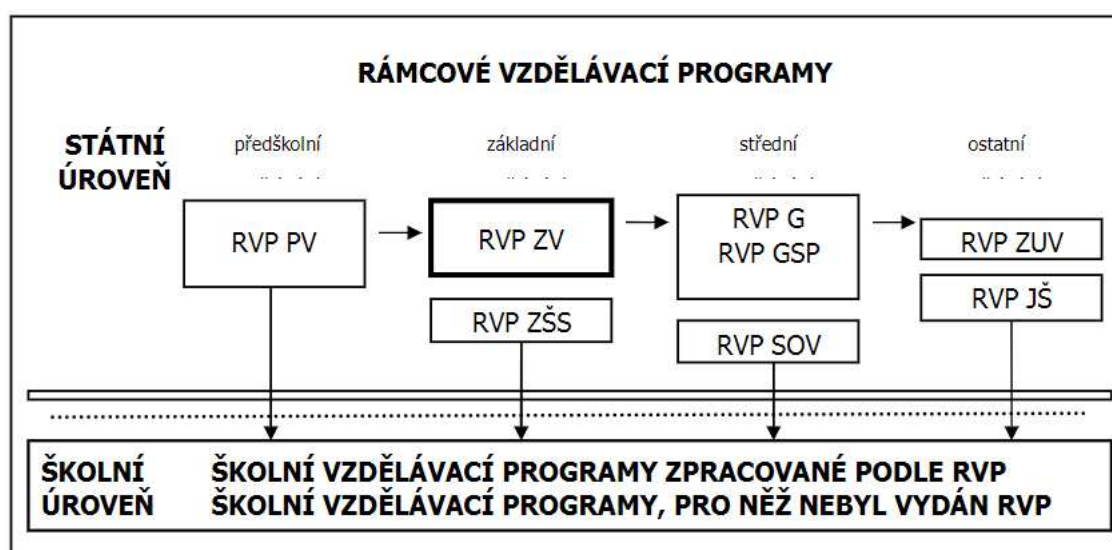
RÁMCOVÉ VZDĚLÁVACÍ PROGRAMY

STÁTNÍ ÚROVEŇ

předškolní

základní

střední

ostatní

RVP PV

RVP ZV

RVP G
RVP GSP

RVP ZUV

RVP ZŠS

RVP JŠ

RVP SOV

ŠKOLNÍ ÚROVEŇ

ŠKOLNÍ VZDĚLÁVACÍ PROGRAMY ZPRACOVANÉ PODLE RVP
ŠKOLNÍ VZDĚLÁVACÍ PROGRAMY, PRO NĚŽ NEBYL VYDÁN RVP